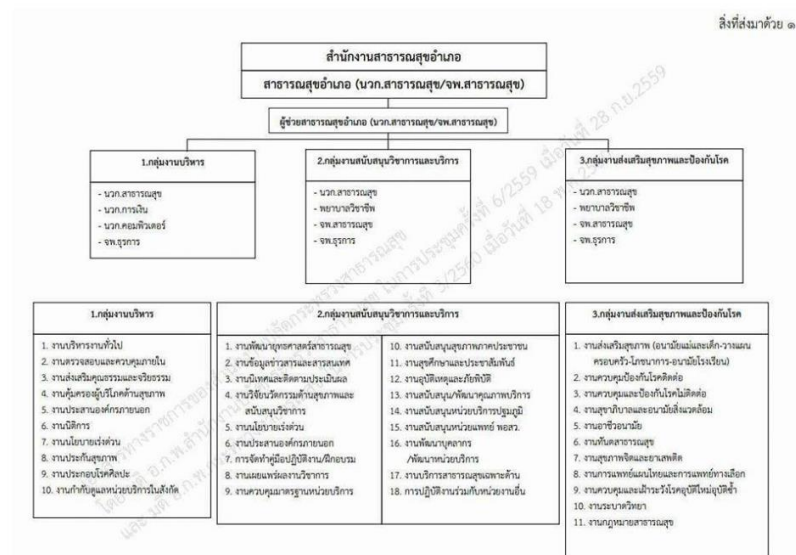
สิ่งที่ส่งมาด้วย ๑

สำนักงานสาธารณสุขอำเภอ

สาธารณสุขอำเภอ (นวก.สาธารณสุข/จพ.สาธารณสุข)

ผู้ช่วยสาธารณสุขอำเภอ (นวก.สาธารณสุข/จพ.สาธารณสุข)

1.กลุ่มงานบริหาร

- นวก.สาธารณสุข
- นวก.การเงิน
- นวก.คอมพิวเตอร์
- จพ.ธุรการ

2.กลุ่มงานสนับสนุนวิชาการและบริการ

- นวก.สาธารณสุข
- พยาบาลวิชาชีพ
- จพ.สาธารณสุข
- จพ.ธุรการ

3.กลุ่มงานส่งเสริมสุขภาพและป้องกันโรค

- นวก.สาธารณสุข
- พยาบาลวิชาชีพ
- จพ.สาธารณสุข
- จพ.ธุรการ

1.กลุ่มงานบริหาร

1. งานบริหารงานทั่วไป
2. งานตรวจสอบและควบคุมภายใน
3. งานส่งเสริมคุณธรรมและจริยธรรม
4. งานคุ้มครองผู้บริโภคด้านสุขภาพ
5. งานประสานองค์กรภายนอก
6. งานนิติการ
7. งานนโยบายเร่งด่วน
8. งานประกันสุขภาพ
9. งานประกอบโรคศิลปะ
10. งานกำกับดูแลหน่วยบริการในสังกัด

2.กลุ่มงานสนับสนุนวิชาการและบริการ

1. งานพัฒนายุทธศาสตร์สาธารณสุข
2. งานข้อมูลข่าวสารและสารสนเทศ
3. งานนิเทศและติดตามประเมินผล
4. งานวิจัยนวัตกรรมด้านสุขภาพและสนับสนุนวิชาการ
5. งานนโยบายเร่งด่วน
6. งานประสานองค์กรภายนอก
7. การจัดทำคู่มือปฏิบัติงาน/ฝึกอบรม
8. งานเผยแพร่ผลงานวิชาการ
9. งานควบคุมมาตรฐานหน่วยบริการ
10. งานสนับสนุนสุขภาพภาคประชาชน
11. งานสุขศึกษาและประชาสัมพันธ์
12. งานอุบัติเหตุและภัยพิบัติ
13. งานสนับสนุน/พัฒนาคุณภาพบริการ
14. งานสนับสนุนหน่วยบริการปฐมภูมิ
15. งานสนับสนุนหน่วยแพทย์ พอสว.
16. งานพัฒนาบุคลากร/พัฒนาหน่วยบริการ
17. งานบริการสาธารณสุขเฉพาะด้าน
18. การปฏิบัติงานร่วมกับหน่วยงานอื่น

3.กลุ่มงานส่งเสริมสุขภาพและป้องกันโรค

1. งานส่งเสริมสุขภาพ (อนามัยแม่และเด็ก-วางแผนครอบครัว-โภชนาการ-อนามัยโรงเรียน)
2. งานควบคุมป้องกันโรคติดต่อ
3. งานควบคุมและป้องกันโรคไม่ติดต่อ
4. งานสุขาภิบาลและอนามัยสิ่งแวดล้อม
5. งานอาชีวอนามัย
6. งานทันตสาธารณสุข
7. งานสุขภาพจิตและยาเสพติด
8. งานการแพทย์แผนไทยและการแพทย์ทางเลือก
9. งานควบคุมและเฝ้าระวังโรคอุบัติใหม่อุบัติซ้ำ
10. งานระบาดวิทยา
11. งานกฎหมายสาธารณสุข